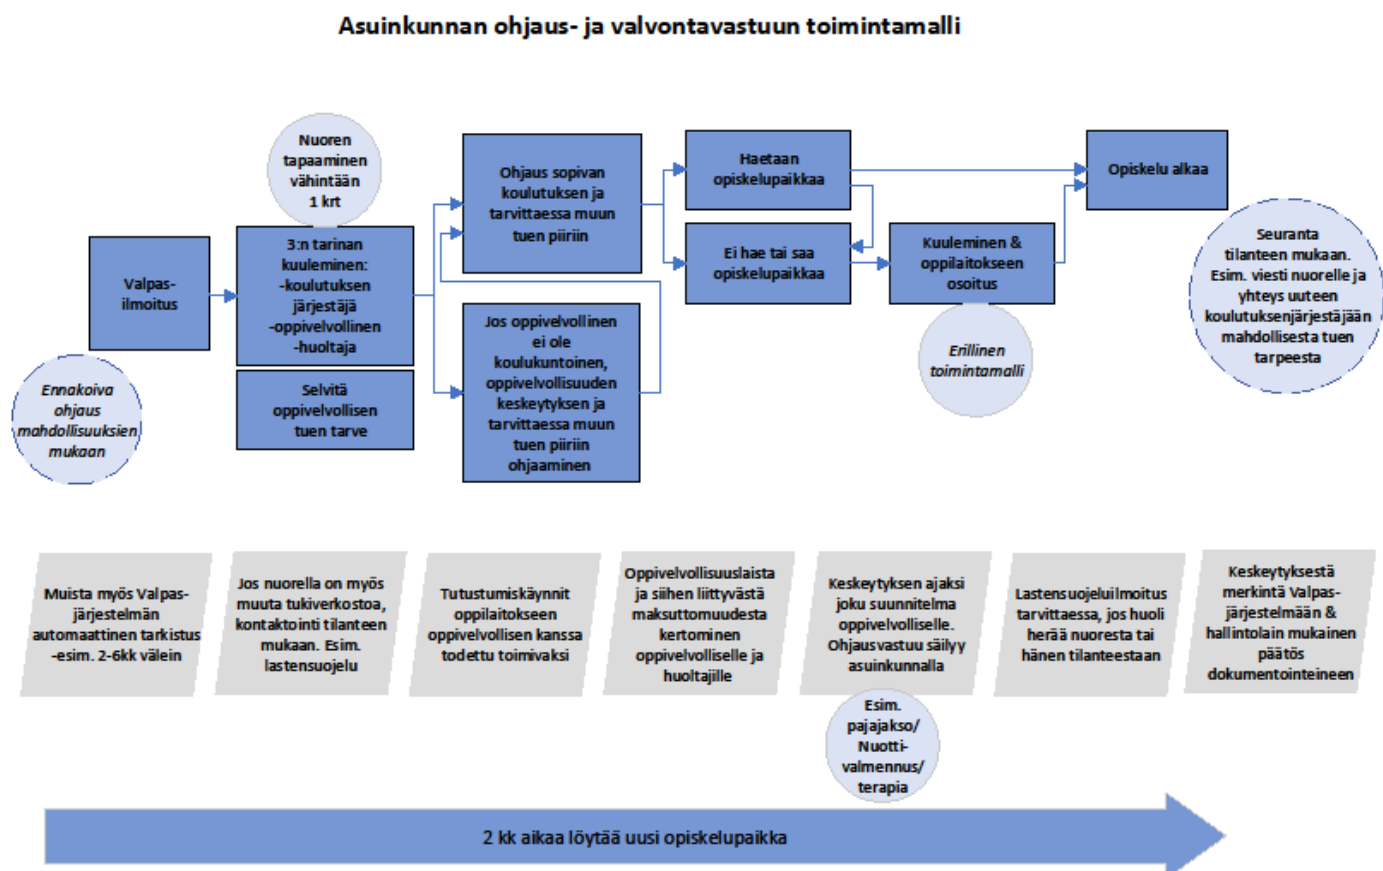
Asuinkunnan ohjaus- ja valvontavastuun toimintamalli

Valpas-ilmoitus

Ennakoiva ohjaus mahdollisuuksien mukaan

Nuoren tapaaminen vähintään 1 krt

3:n tarinan kuuleminen:
-koulutuksen järjestäjä
-oppivelvollinen
-huoltaja

Selvitä oppivelvollisen tuen tarve

Ohjaus sopivan koulutuksen ja tarvittaessa muun tuen piiriin

Jos oppivelvollinen ei ole koulukuntoinen, oppivelvollisuuden keskeytyksen ja tarvittaessa muun tuen piiriin ohjaaminen

Haetaan opiskelupaikkaa

Ei hae tai saa opiskelupaikkaa

Kuuleminen & oppilaitokseen osoitus

Erillinen toimintamalli

Opiskelu alkaa

Seuranta tilanteen mukaan. Esim. viesti nuorelle ja yhteys uuteen koulutuksenjärjestäjään mahdollisesta tuen tarpeesta

Muista myös Valpas-järjestelmän automaattinen tarkistus -esim. 2-6kk välein

Jos nuorella on myös muuta tukiverkostoa, kontaktointi tilanteen mukaan. Esim. lastensuojelu

Tutustumiskäynnit oppilaitokseen oppivelvollisen kanssa todettu toimivaksi

Oppivelvollisuuslaista ja siihen liittyvästä maksuttomuudesta kertominen oppivelvolliselle ja huoltajille

Keskeytyksen ajaksi joku suunnitelma oppivelvolliselle. Ohjausvastuu säilyy asuinkunnalla

Esim. pajajakso/ Nuotti-valmennus/ terapia

Lastensuojeluilmoitus tarvittaessa, jos huoli herää nuoresta tai hänen tilanteestaan

Keskeytyksestä merkintä Valpas-järjestelmään & hallintolain mukainen päätös dokumentointeineen

2 kk aikaa löytää uusi opiskelupaikka